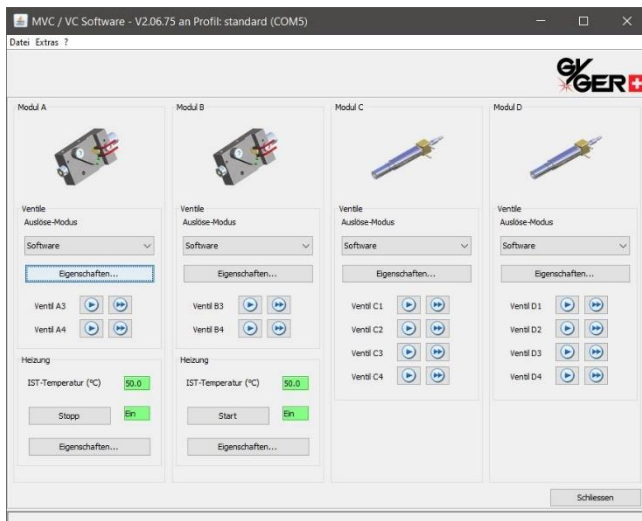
MVC / VC Software - V2.06.75 an Profil: standard (COM5)

Datei Extras ?

GYGER

Modul A

Ventile
Auslöse-Modus
Software
Eigenschaften...
Ventil A3
Ventil A4

Heizung
IST-Temperatur (°C) 50.0
Stopp Ein
Eigenschaften...

Modul B

Ventile
Auslöse-Modus
Software
Eigenschaften...
Ventil B3
Ventil B4

Heizung
IST-Temperatur (°C) 50.0
Start Ein
Eigenschaften...

Modul C

Ventile
Auslöse-Modus
Software
Eigenschaften...
Ventil C1
Ventil C2
Ventil C3
Ventil C4

Modul D

Ventile
Auslöse-Modus
Software
Eigenschaften...
Ventil D1
Ventil D2
Ventil D3
Ventil D4

Schliessen